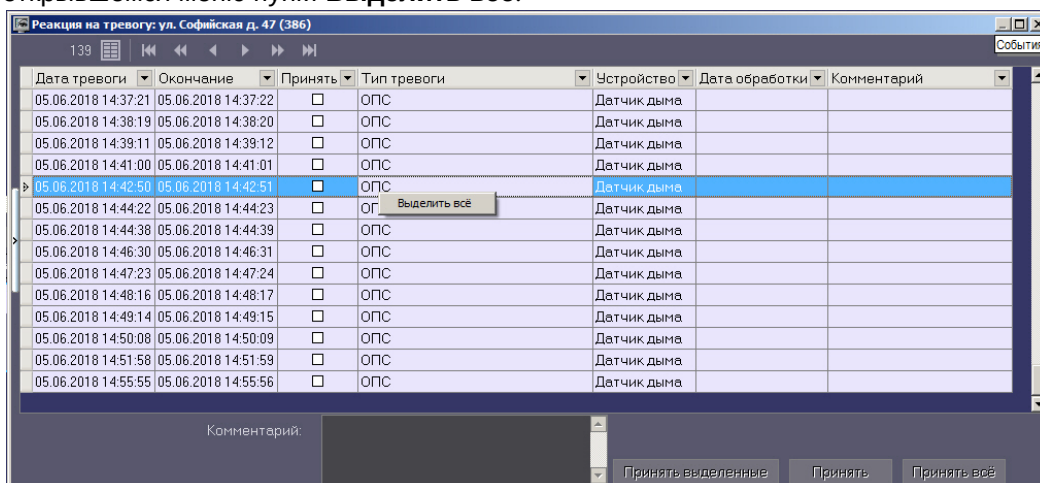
Реакция на тревогу: ул. Софийская д. 47 (386)

События

139

| Дата тревоги | Окончание | Принять | Тип тревоги | Устройство | Дата обработки | Комментарий |
|---|---|---|---|---|---|---|
| 05.06.2018 14:37:21 | 05.06.2018 14:37:22 | ☐ | ОПС | Датчик дыма | | |
| 05.06.2018 14:38:19 | 05.06.2018 14:38:20 | ☐ | ОПС | Датчик дыма | | |
| 05.06.2018 14:39:11 | 05.06.2018 14:39:12 | ☐ | ОПС | Датчик дыма | | |
| 05.06.2018 14:41:00 | 05.06.2018 14:41:01 | ☐ | ОПС | Датчик дыма | | |
| 05.06.2018 14:42:50 | 05.06.2018 14:42:51 | ☐ | ОПС | Датчик дыма | | |
| 05.06.2018 14:44:22 | 05.06.2018 14:44:23 | ☐ | ОП | Датчик дыма | | |
| 05.06.2018 14:44:38 | 05.06.2018 14:44:39 | ☐ | ОПС | Датчик дыма | | |
| 05.06.2018 14:46:30 | 05.06.2018 14:46:31 | ☐ | ОПС | Датчик дыма | | |
| 05.06.2018 14:47:23 | 05.06.2018 14:47:24 | ☐ | ОПС | Датчик дыма | | |
| 05.06.2018 14:48:16 | 05.06.2018 14:48:17 | ☐ | ОПС | Датчик дыма | | |
| 05.06.2018 14:49:14 | 05.06.2018 14:49:15 | ☐ | ОПС | Датчик дыма | | |
| 05.06.2018 14:50:08 | 05.06.2018 14:50:09 | ☐ | ОПС | Датчик дыма | | |
| 05.06.2018 14:51:58 | 05.06.2018 14:51:59 | ☐ | ОПС | Датчик дыма | | |
| 05.06.2018 14:55:55 | 05.06.2018 14:55:56 | ☐ | ОПС | Датчик дыма | | |

Выделить всё

Комментарий:

Принять выделенные Принять Принять всё